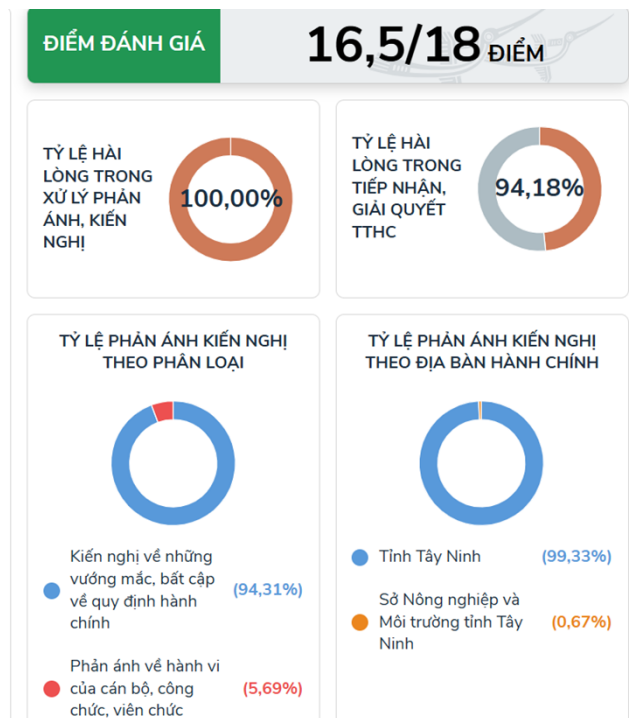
ĐIỂM ĐÁNH GIÁ

16,5/18 ĐIỂM

TỶ LỆ HÀI LÒNG TRONG XỬ LÝ PHẢN ÁNH, KIẾN NGHỊ

100,00%

TỶ LỆ HÀI LÒNG TRONG TIẾP NHẬN, GIẢI QUYẾT TTHC

94,18%

TỶ LỆ PHẢN ÁNH KIẾN NGHỊ THEO PHÂN LOẠI

Kiến nghị về những vướng mắc, bất cập về quy định hành chính (94,31%)

Phản ánh về hành vi của cán bộ, công chức, viên chức (5,69%)

TỶ LỆ PHẢN ÁNH KIẾN NGHỊ THEO ĐỊA BÀN HÀNH CHÍNH

Tỉnh Tây Ninh (99,33%)

Sở Nông nghiệp và Môi trường tỉnh Tây Ninh (0,67%)